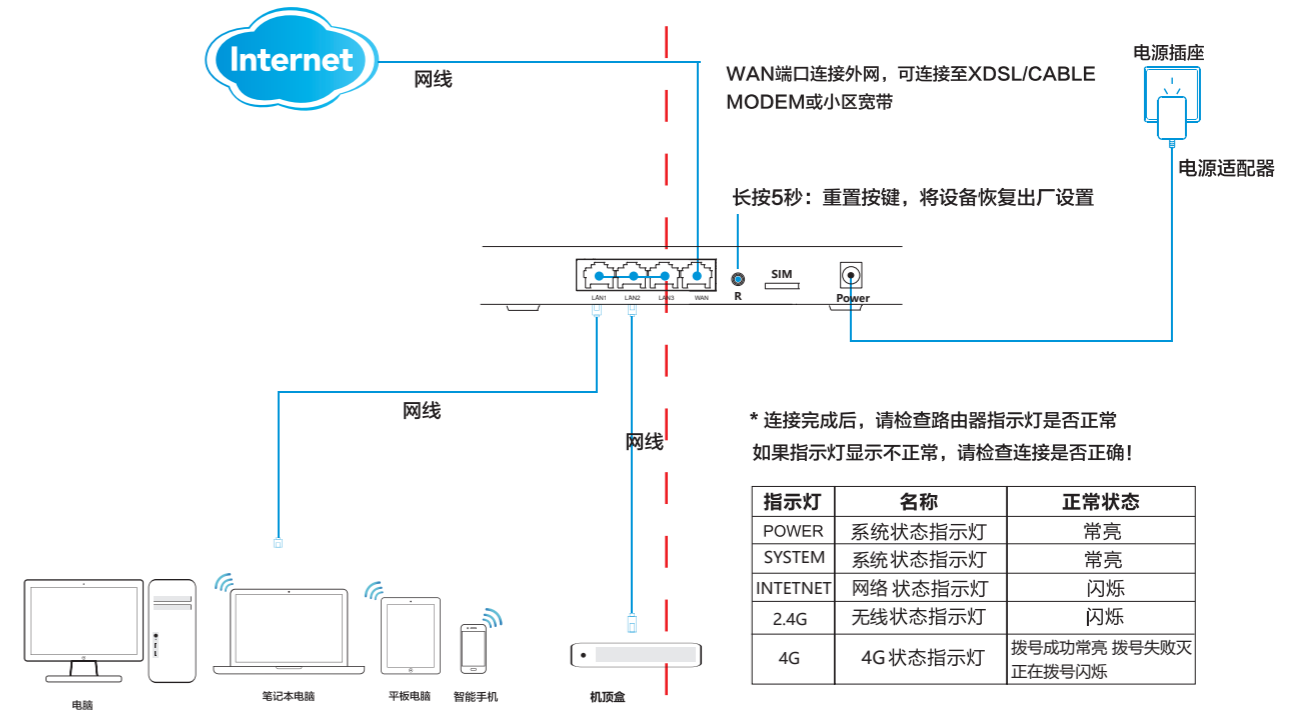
Internet

网线

WAN端口连接外网，可连接至XDSL/CABLE MODEM或小区宽带

电源插座

电源适配器

长按5秒：重置按键，将设备恢复出厂设置

LAN1 LAN2 LAN3 WAN R SIM Power

网线

网线

* 连接完成后，请检查路由器指示灯是否正常
如果指示灯显示不正常，请检查连接是否正确！

| 指示灯 | 名称 | 正常状态 |
|---|---|---|
| POWER | 系统状态指示灯 | 常亮 |
| SYSTEM | 系统状态指示灯 | 常亮 |
| INTETNET | 网络 状态指示灯 | 闪烁 |
| 2.4G | 无线状态指示灯 | 闪烁 |
| 4G | 4G 状态指示灯 | 拨号成功常亮 拨号失败灭 正在拨号闪烁 |

电脑

笔记本电脑

平板电脑

智能手机

机顶盒